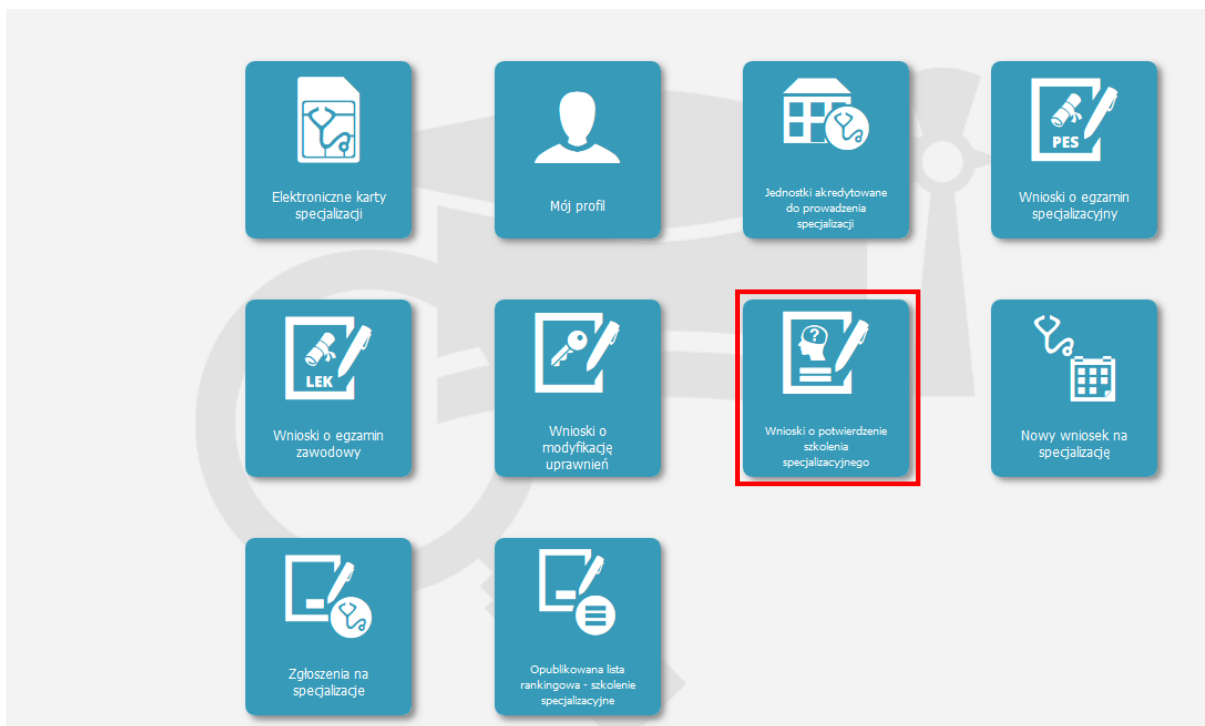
Elektroniczne karty specjalizacji

Mój profil

Jednostki akredytowane do prowadzenia specjalizacji

PES

Wnioski o egzamin specjalizacyjny

LEK

Wnioski o egzamin zawodowy

Wnioski o modyfikację uprawnień

Wnioski o potwierdzenie szkolenia specjalizacyjnego

Nowy wniosek na specjalizację

Zgłoszenia na specjalizacje

Opublikowana lista rankingowa - szkolenie specjalizacyjne